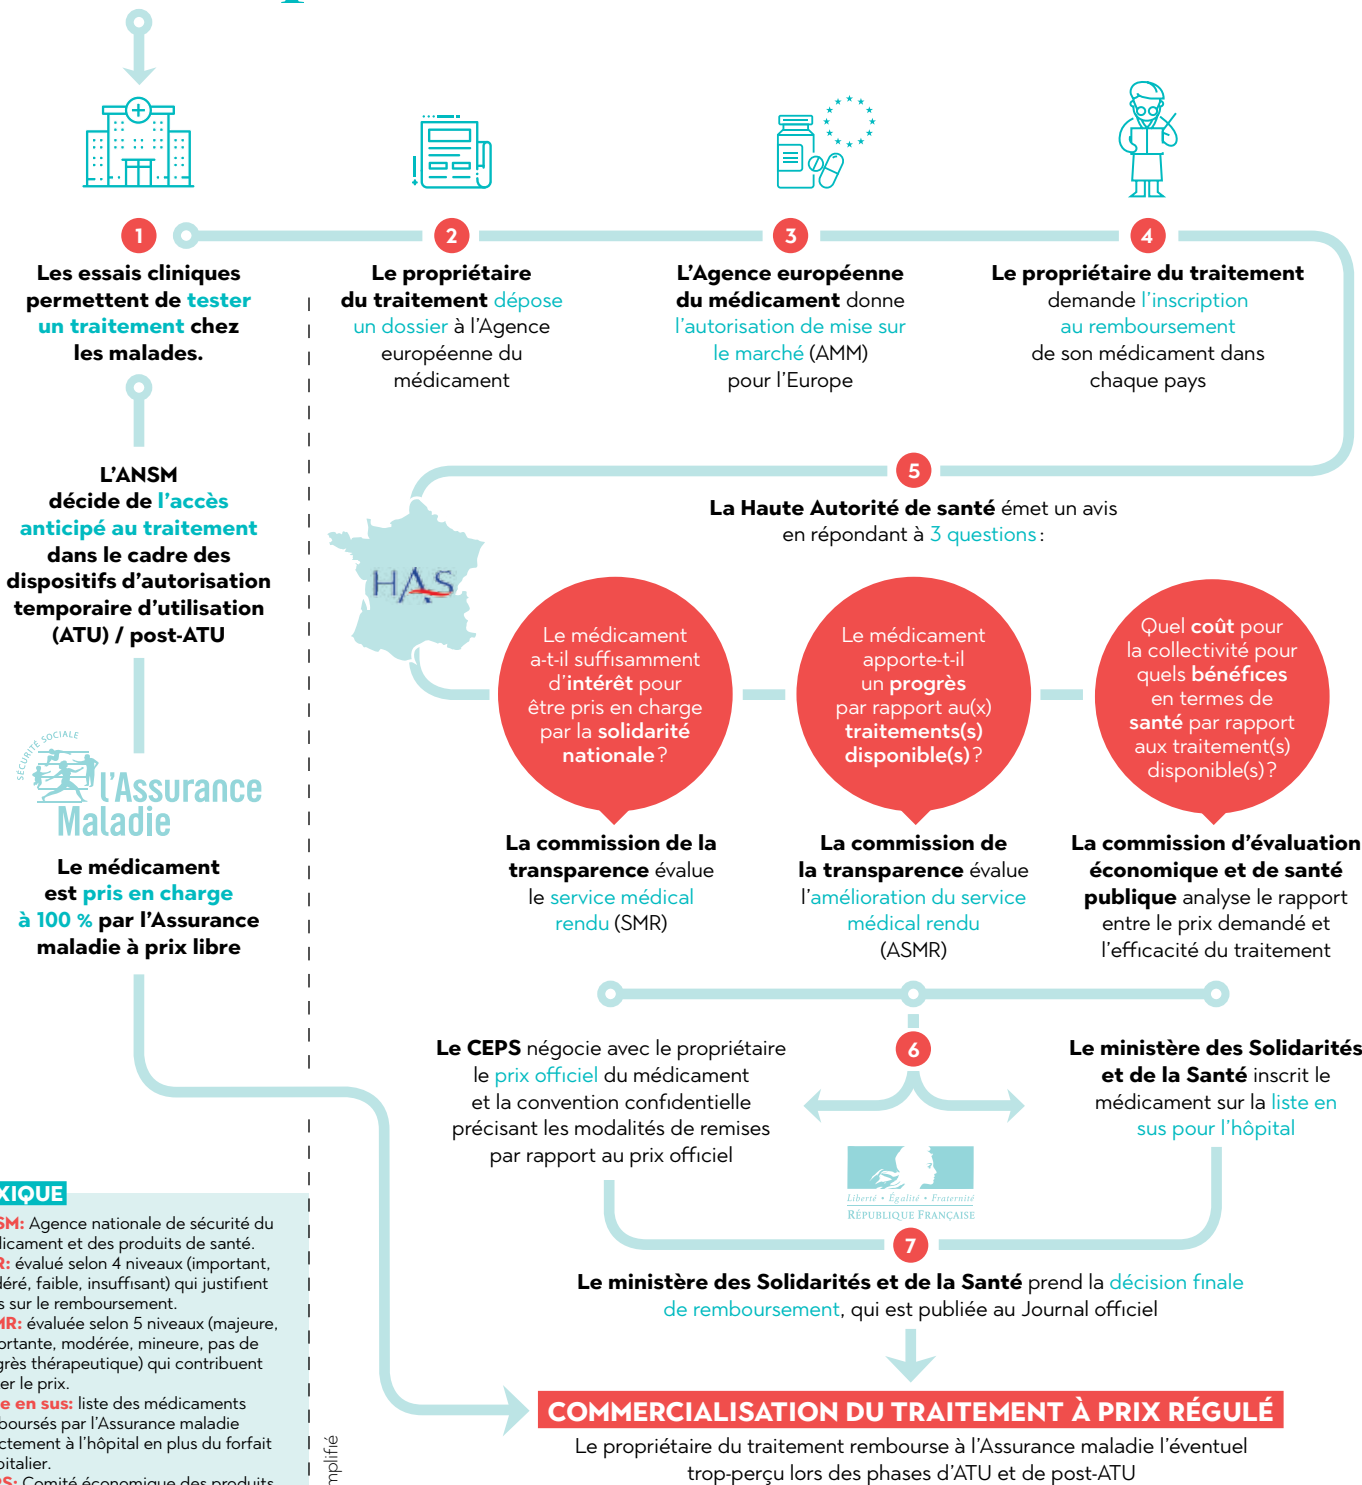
1

Les essais cliniques permettent de tester un traitement chez les malades.

2

Le propriétaire du traitement dépose un dossier à l'Agence européenne du médicament

3

L'Agence européenne du médicament donne l'autorisation de mise sur le marché (AMM) pour l'Europe

4

Le propriétaire du traitement demande l'inscription au remboursement de son médicament dans chaque pays

L'ANSM décide de l'accès anticipé au traitement dans le cadre des dispositifs d'autorisation temporaire d'utilisation (ATU) / post-ATU

SÉCURITÉ SOCIALE
l'Assurance Maladie

Le médicament est pris en charge à 100 % par l'Assurance maladie à prix libre

5

La Haute Autorité de santé émet un avis en répondant à 3 questions :

HAS

Le médicament a-t-il suffisamment d'intérêt pour être pris en charge par la solidarité nationale ?

Le médicament apporte-t-il un progrès par rapport au(x) traitements(s) disponible(s) ?

Quel coût pour la collectivité pour quels bénéfices en termes de santé par rapport aux traitement(s) disponible(s) ?

La commission de la transparence évalue le service médical rendu (SMR)

La commission de la transparence évalue l'amélioration du service médical rendu (ASMR)

La commission d'évaluation économique et de santé publique analyse le rapport entre le prix demandé et l'efficacité du traitement

6

Le CEPS négocie avec le propriétaire le prix officiel du médicament et la convention confidentielle précisant les modalités de remises par rapport au prix officiel

Le ministère des Solidarités et de la Santé inscrit le médicament sur la liste en sus pour l'hôpital

Liberté • Égalité • Fraternité
RÉPUBLIQUE FRANÇAISE

7

Le ministère des Solidarités et de la Santé prend la décision finale de remboursement, qui est publiée au Journal officiel

COMMERCIALISATION DU TRAITEMENT À PRIX RÉGULÉ

Le propriétaire du traitement rembourse à l'Assurance maladie l'éventuel trop-perçu lors des phases d'ATU et de post-ATU

XIQUE
SM: Agence nationale de sécurité du dicament et des produits de santé.
R: évalué selon 4 niveaux (important, déré, faible, insuffisant) qui justifient s sur le remboursement.
MR: évaluée selon 5 niveaux (majeure, ortante, modérée, mineure, pas de grès thérapeutique) qui contribuent er le prix.
e en sus: liste des médicaments boursés par l'Assurance maladie ctement à l'hôpital en plus du forfait pitalier.
S: Comité économique des produits

mplifié